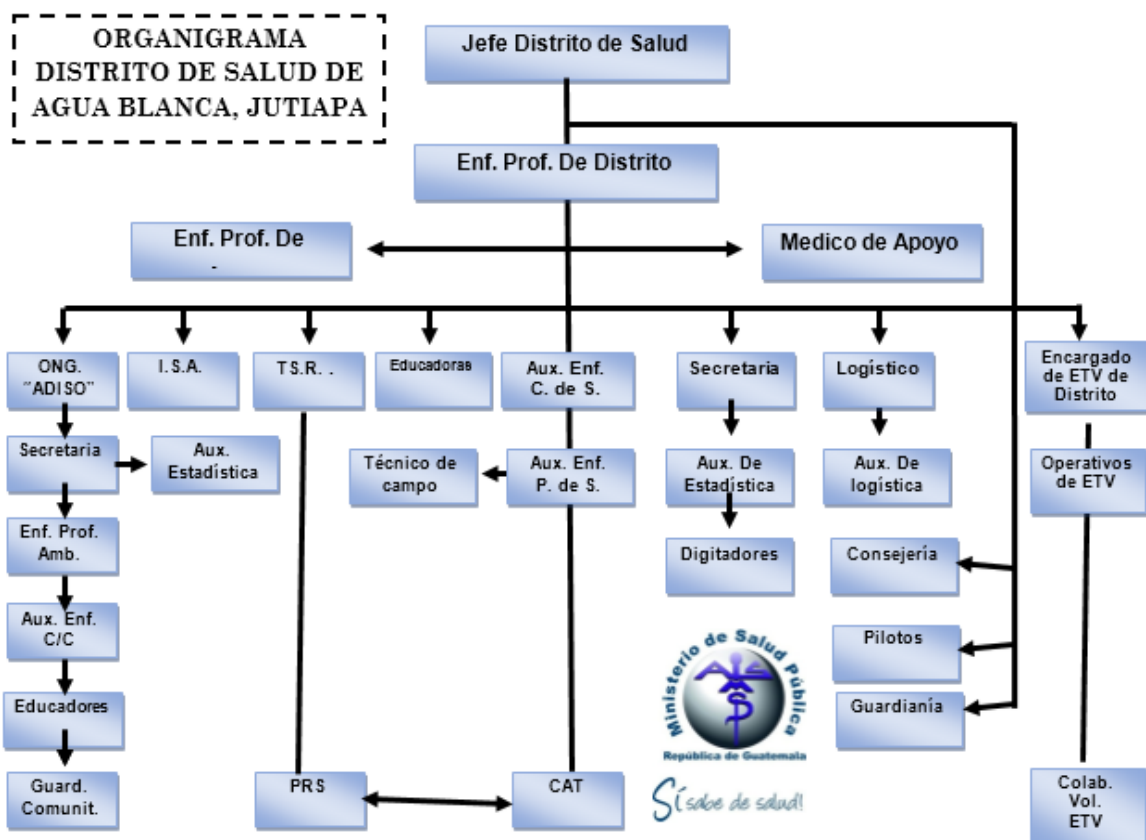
ORGANIGRAMA DISTRITO DE SALUD DE AGUA BLANCA, JUTIAPA

Jefe Distrito de Salud

Enf. Prof. De Distrito

Enf. Prof. De -

Medico de Apoyo

ONG. "ADISO"

I.S.A.

T.S.R. .

Educadoras

Aux. Enf. C. de S.

Secretaria

Logístico

Encargado de ETV de Distrito

Secretaria

Aux. Estadística

Técnico de campo

Aux. Enf. P. de S.

Aux. De Estadística

Aux. De logística

Operativos de ETV

Enf. Prof. Amb.

Digitadores

Consejería

Aux. Enf. C/C

Pilotos

Educadores

Guardianía

Guard. Comunit.

PRS

CAT

Colab. Vol. ETV

Ministerio de Salud Pública
República de Guatemala
Sí sabe de salud!